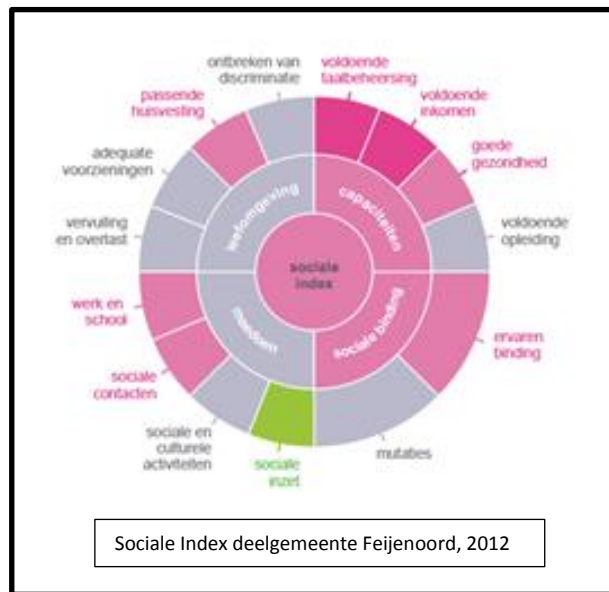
ontbreken van discriminatie

voldoende taalbeheersing

voldoende inkomen

passende huisvesting

goede gezondheid

adequate voorzieningen

voldoende opleiding

vervuiling en overlast

woonomgeving

capaciteiten

sociale index

meedoen

sociale binding

werk en school

ervaren binding

sociale contacten

sociale en culturele activiteiten

mutaties

sociale inzet

Sociale Index deelgemeente Feijenoord, 2012